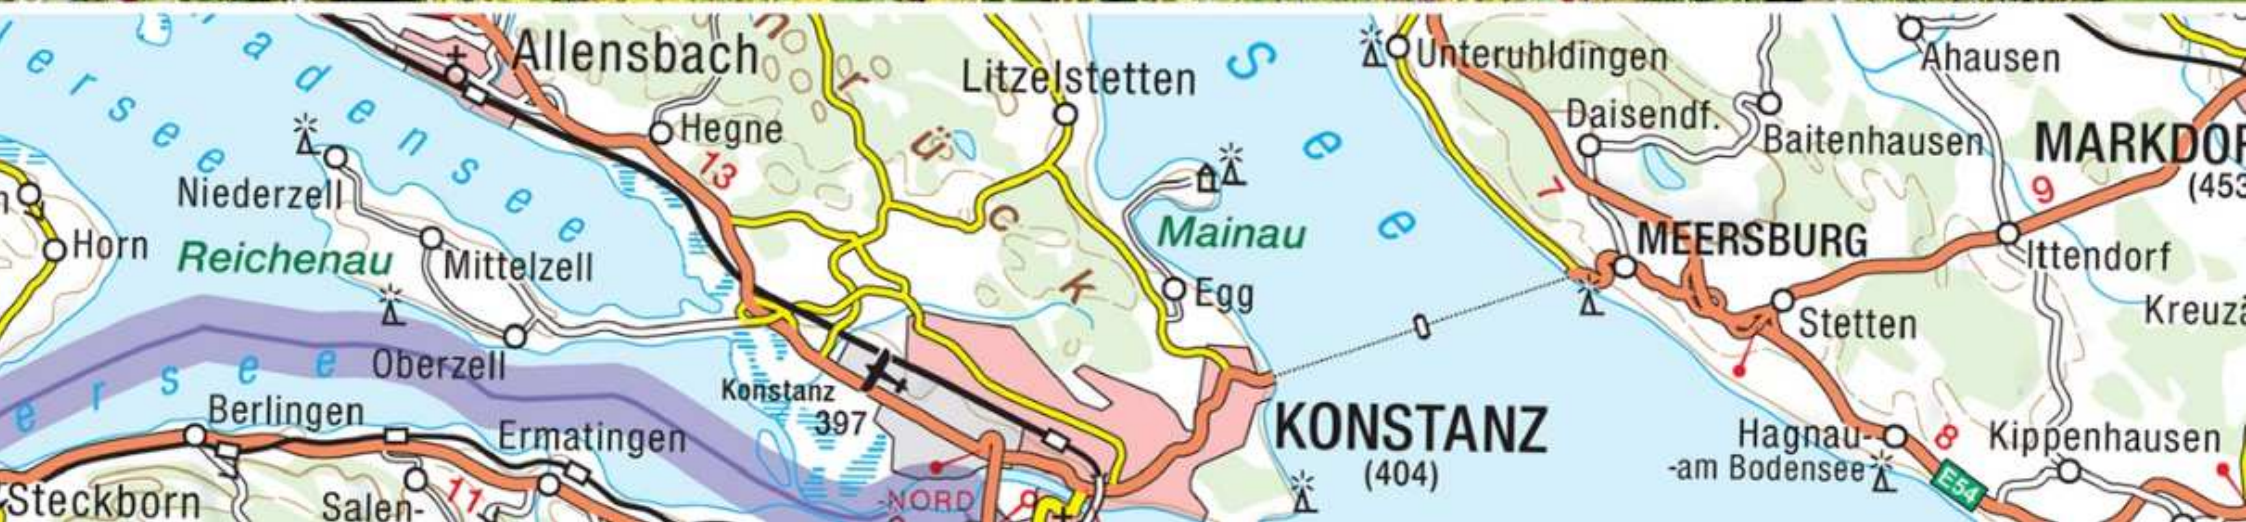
Allensbach
Litzelstetten
Unteruhldingen
Ahausen
Hegne
Daisendf.
Baitenhausen
MARKDOR
(453
Niederzell
13
7
9
Horn
Reichenau
Mittelzell
Mainau
MEERSBURG
Ittendorf
Egg
Stetten
Kreuzä
Oberzell
Konstanz
397
Berlingen
Ermatingen
KONSTANZ
(404)
Hagnau-
-am Bodensee
8
Kippenhausen
E54
Steckborn
Salen-
11
NORD
9